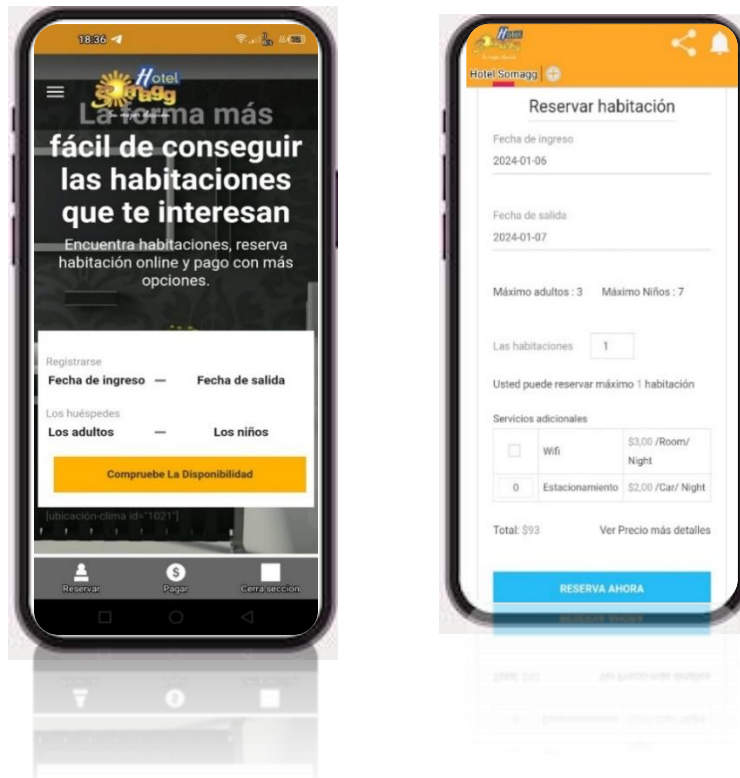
18:36

Hotel Somagg

La forma más fácil de conseguir las habitaciones que te interesan

Encuentra habitaciones, reserva habitación online y pago con más opciones.

Registrarse

Fecha de ingreso — Fecha de salida

Los huéspedes

Los adultos — Los niños

Compruebe La Disponibilidad

[ubicación-clima id="1021"]

Reservar Pagar Cerrar sección

Hotel Somagg

Hotel Somagg

Reservar habitación

Fecha de ingreso

2024-01-06

Fecha de salida

2024-01-07

Máximo adultos : 3 Máximo Niños : 7

Las habitaciones 1

Usted puede reservar máximo 1 habitación

Servicios adicionales

|  | Wifi | $3,00 /Room/ Night |
|---|---|---|
| 0 | Estacionamiento | $2,00 /Car/ Night |

Total: $93 Ver Precio más detalles

RESERVA AHORA